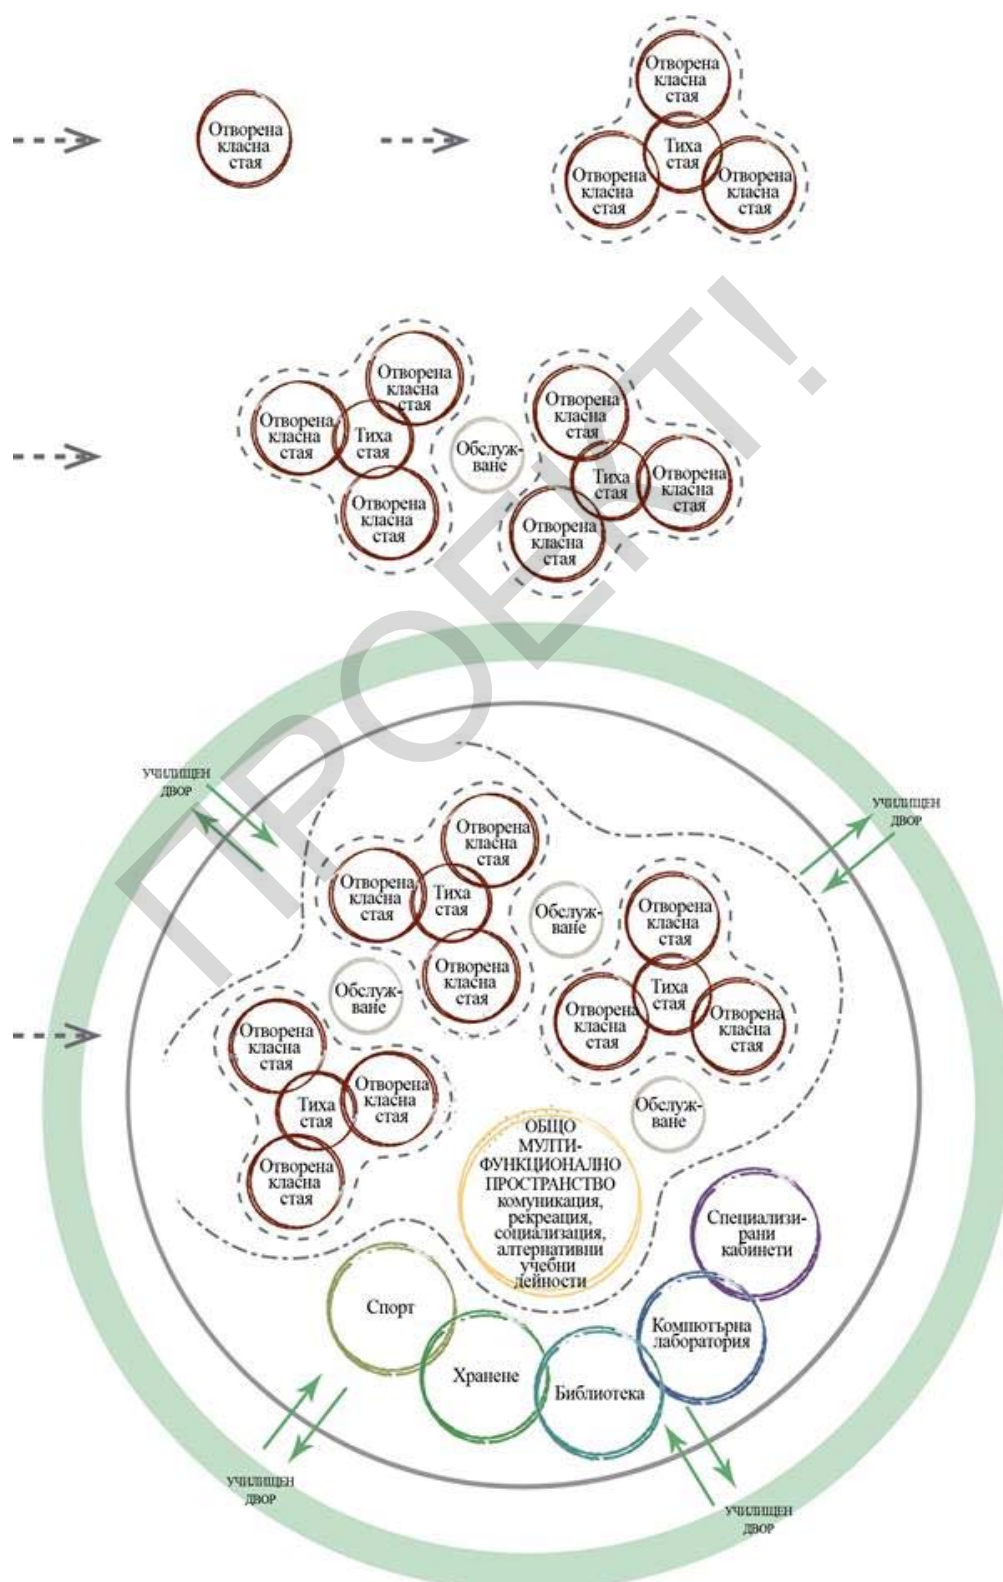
Отворена класна стая

Отворена класна стая
Тиха стая
Отворена класна стая
Отворена класна стая

Отворена класна стая
Отворена класна стая
Тиха стая
Отворена класна стая
Обслужване
Отворена класна стая
Тиха стая
Отворена класна стая
Отворена класна стая

ПРОЕКТ!

УЧИЛИЩЕН ДВОР
УЧИЛИЩЕН ДВОР

Отворена класна стая
Отворена класна стая
Тиха стая
Отворена класна стая
Обслужване
Отворена класна стая
Тиха стая
Отворена класна стая
Отворена класна стая
Обслужване
Отворена класна стая
Отворена класна стая
Тиха стая
Отворена класна стая
Обслужване

ОБЩО МУЛТИФУНКЦИОНАЛНО ПРОСТРАНСТВО комуникация, рекреация, социализация, алтернативни учебни дейности

Специализирани кабинети
Компютърна лаборатория
Спорт
Хранене
Библиотека

УЧИЛИЩЕН ДВОР
УЧИЛИЩЕН ДВОР